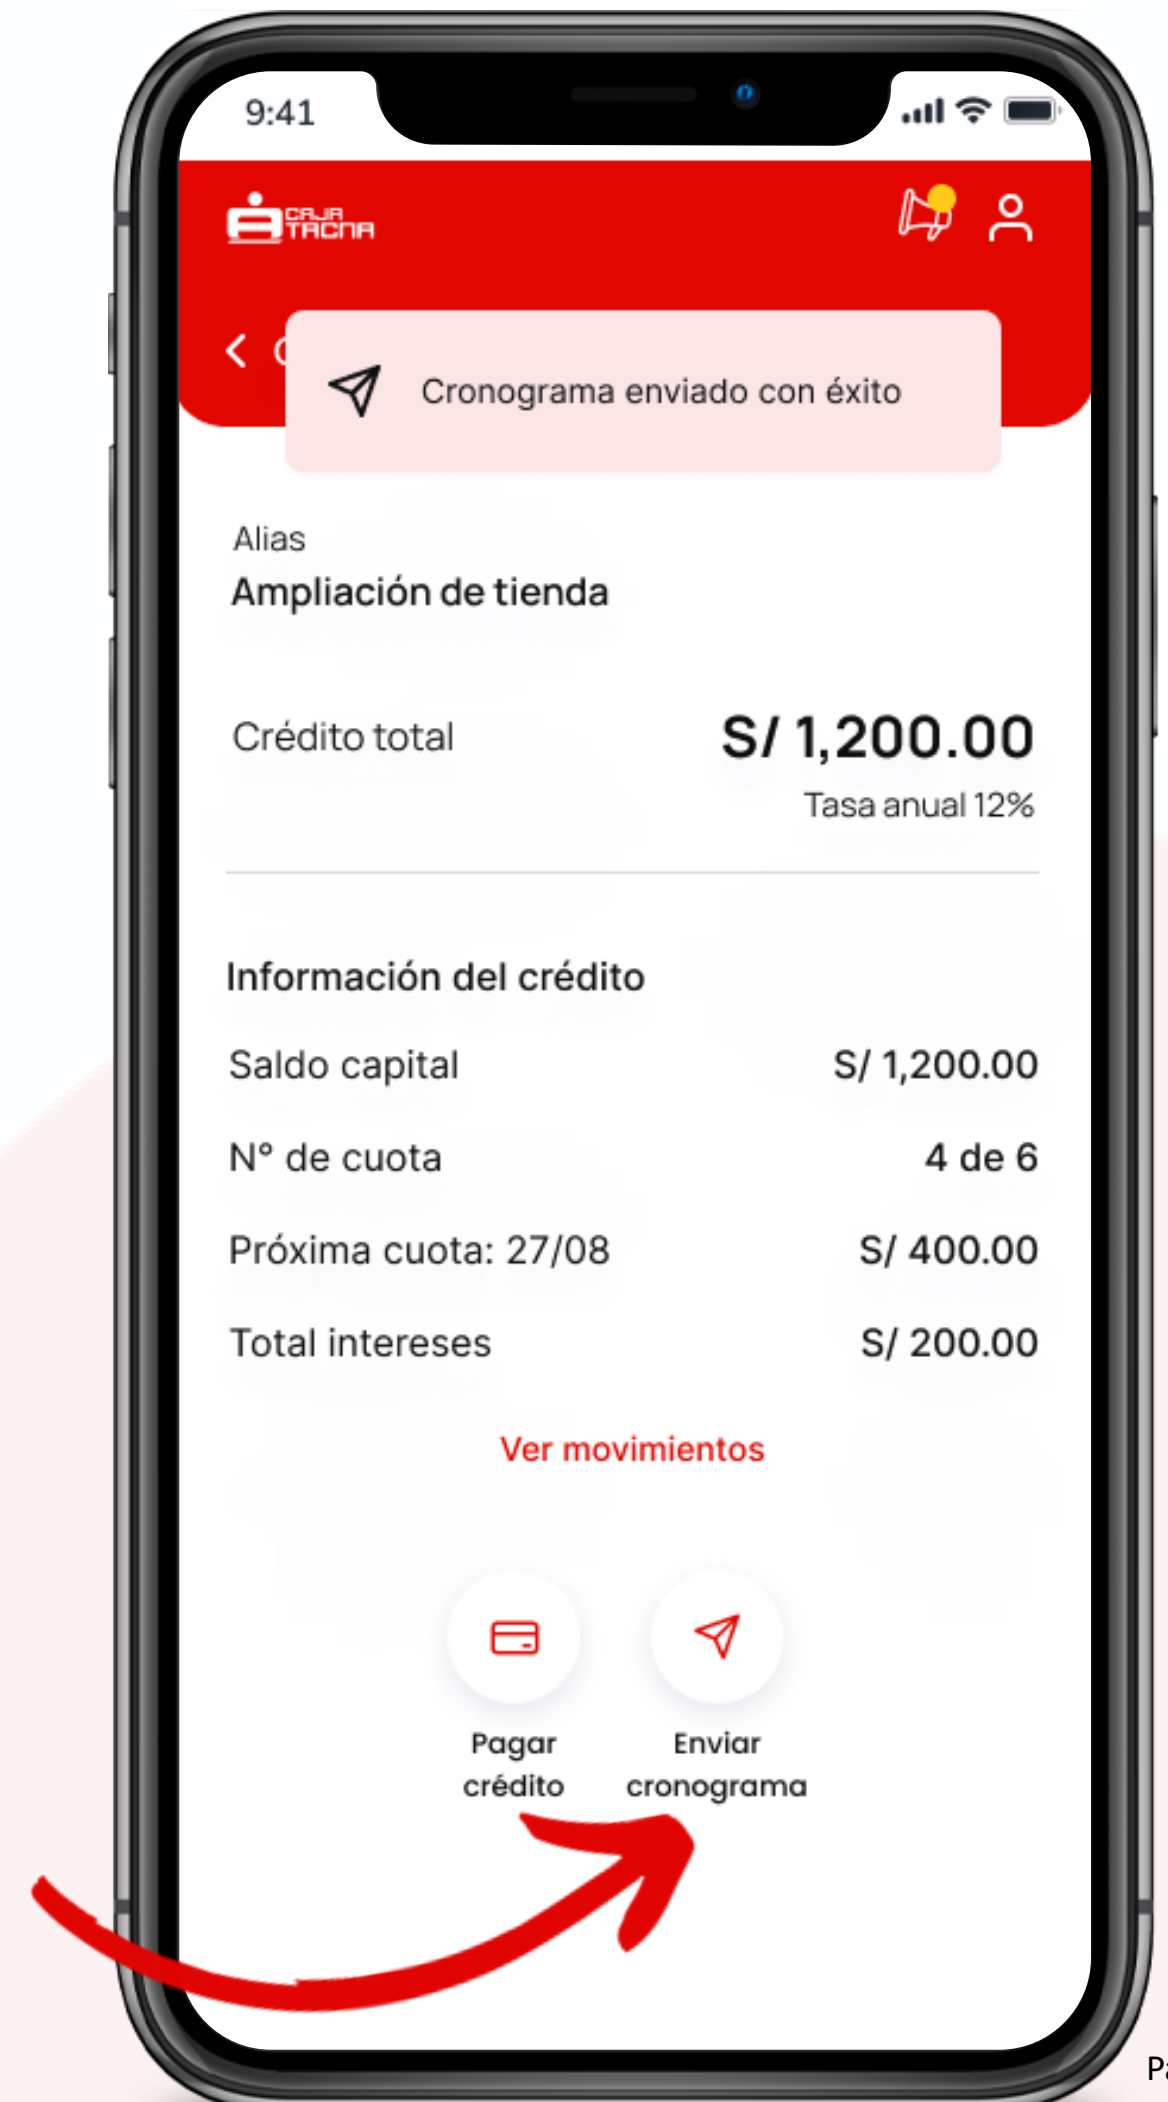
9:41

CAJA TACNA

Cronograma enviado con éxito

Alias
Ampliación de tienda

Crédito total
S/ 1,200.00
Tasa anual 12%

Información del crédito

| | |
|---|---|
| Saldo capital | S/ 1,200.00 |
| N° de cuota | 4 de 6 |
| Próxima cuota: 27/08 | S/ 400.00 |
| Total intereses | S/ 200.00 |

Ver movimientos

Pagar crédito

Enviar cronograma

Pa